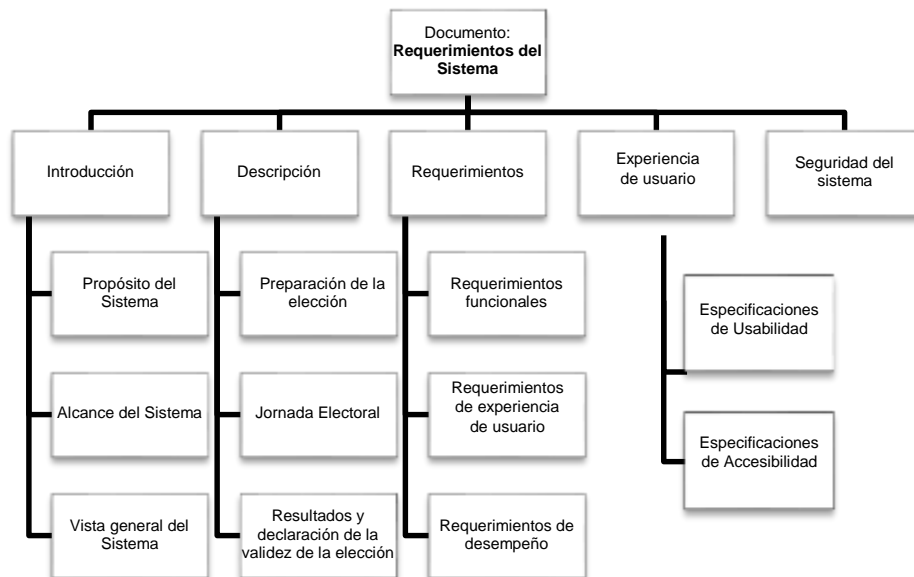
Documento:
**Requerimientos del Sistema**

Introducción

Propósito del Sistema

Alcance del Sistema

Vista general del Sistema

Descripción

Preparación de la elección

Jornada Electoral

Resultados y declaración de la validez de la elección

Requerimientos

Requerimientos funcionales

Requerimientos de experiencia de usuario

Requerimientos de desempeño

Experiencia de usuario

Especificaciones de Usabilidad

Especificaciones de Accesibilidad

Seguridad del sistema